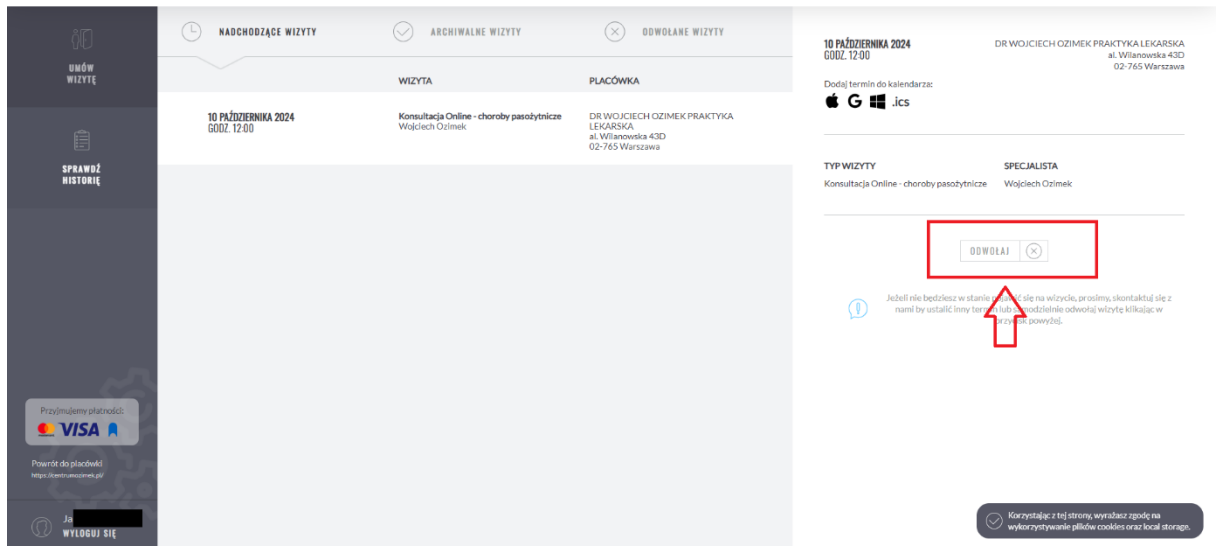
UMÓW WIZYTĘ

SPRAWDŹ HISTORIĘ

Przyjmujemy płatności:

VISA

Powrót do placówki
https://centrumozimek.pl/

Ja

WYLOGUJ SIĘ

NADCHODZĄCE WIZYTY

ARCHIWALNE WIZYTY

ODWOŁANE WIZYTY

| | WIZYTA | PLACÓWKA |
|---|---|---|
| 10 PAŹDZIERNIKA 2024 GODZ. 12:00 | Konsultacja Online - choroby pasożytnicze Wojciech Ozimek | DR WOJCIECH OZIMEK PRAKTYKA LEKARSKA al. Wilanowska 43D 02-765 Warszawa |

10 PAŹDZIERNIKA 2024
GODZ. 12:00

DR WOJCIECH OZIMEK PRAKTYKA LEKARSKA
al. Wilanowska 43D
02-765 Warszawa

Dodaj termin do kalendarza:

G .ics

TYP WIZYTY
Konsultacja Online - choroby pasożytnicze

SPECJALISTA
Wojciech Ozimek

ODWOŁAJ

Jeżeli nie będziesz w stanie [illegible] się na wizytę, prosimy, skontaktuj się z nami by ustalić inny ter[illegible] lub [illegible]modzielnie odwołaj wizytę klikając w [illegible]przycisk powyżej.

Korzystając z tej strony, wyrażasz zgodę na wykorzystywanie plików cookies oraz local storage.